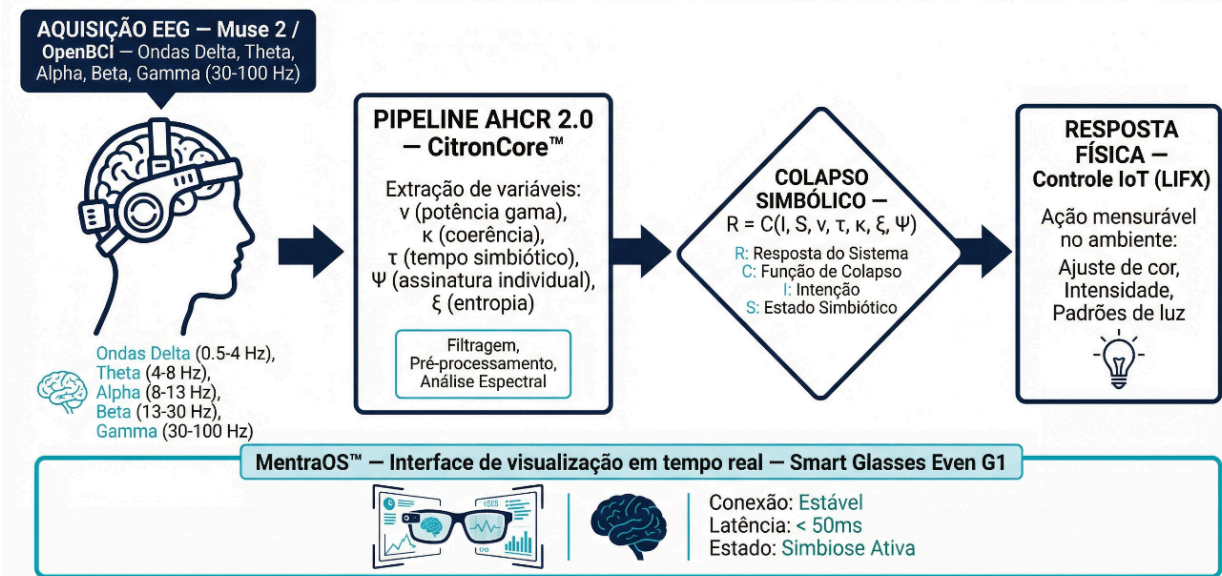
AQUISIÇÃO EEG — Muse 2 / OpenBCI — Ondas Delta, Theta, Alpha, Beta, Gamma (30-100 Hz)

Ondas Delta (0.5-4 Hz), Theta (4-8 Hz), Alpha (8-13 Hz), Beta (13-30 Hz), Gamma (30-100 Hz)

PIPELINE AHCR 2.0 — CitronCore™

Extração de variáveis: ν (potência gama), κ (coerência), τ (tempo simbiótico), Ψ (assinatura individual), ξ (entropia)

Filtragem, Pré-processamento, Análise Espectral

COLAPSO SIMBÓLICO —
R = C(I, S, ν, τ, κ, ξ, Ψ)

R: Resposta do Sistema
C: Função de Colapso
I: Intenção
S: Estado Simbiótico

RESPOSTA FÍSICA — Controle IoT (LIFX)

Ação mensurável no ambiente:
Ajuste de cor, Intensidade, Padrões de luz

MentraOS™ — Interface de visualização em tempo real — Smart Glasses Even G1

Conexão: Estável
Latência: < 50ms
Estado: Simbiose Ativa